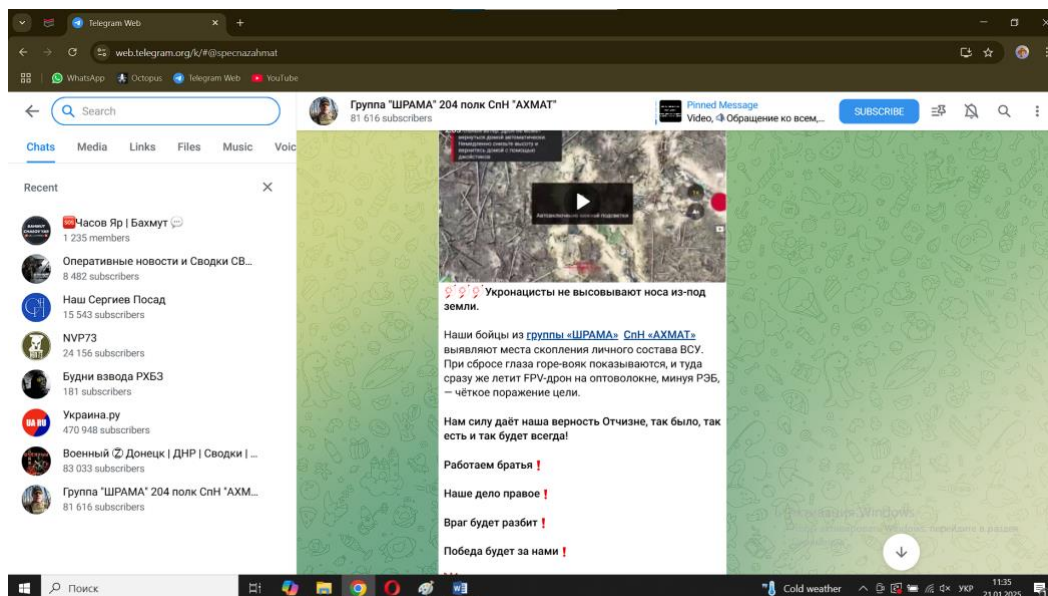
Telegram Web
web.telegram.org/k/#@specnazahmat
WhatsApp Octopus Telegram Web YouTube

Search
Chats Media Links Files Music Voic
Recent

Часов Яр | Бахмут
1 235 members
Оперативные новости и Сводки СВ...
8 482 subscribers
Наш Сергиев Посад
15 543 subscribers
NVP73
24 156 subscribers
Будни взвода РХБЗ
181 subscribers
Украина.ру
470 948 subscribers
Военный Ⓩ Донецк | ДНР | Сводки | ...
83 033 subscribers
Группа "ШРАМА" 204 полк СпН "АХМ...
81 616 subscribers

Группа "ШРАМА" 204 полк СпН "АХМАТ"
81 616 subscribers
Pinned Message
Video, Обращение ко всем,...
SUBSCRIBE

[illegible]

Укронацисты не высовывают носа из-под земли.

Наши бойцы из группы «ШРАМА» СпН «АХМАТ» выявляют места скопления личного состава ВСУ. При сбросе глаза горе-вояк показываются, и туда сразу же летит FPV-дрон на оптоволокне, минуя РЭБ, — чёткое поражение цели.

Нам силу даёт наша верность Отчизне, так было, так есть и так будет всегда!

Работаем братья❗

Наше дело правое❗

Враг будет разбит❗

Победа будет за нами❗

Активация Windows
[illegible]

Поиск
Cold weather
УКР
11:35
21.01.2025